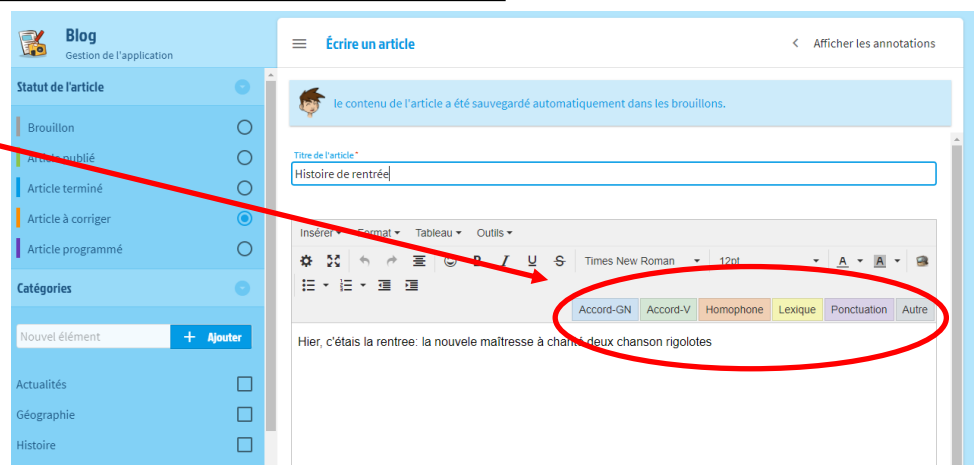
Blog
Gestion de l'application

Statut de l'article
Brouillon
Article publié
Article terminé
Article à corriger
Article programmé

Catégories
Nouvel élément
+ Ajouter

Actualités
Géographie
Histoire

Écrire un article
Afficher les annotations

le contenu de l'article a été sauvegardé automatiquement dans les brouillons.

Titre de l'article *
Histoire de rentrée

Insérer ▾ Format ▾ Tableau ▾ Outils ▾
Times New Roman 12pt

Accord-GN Accord-V Homophone Lexique Ponctuation Autre

Hier, c'étais la rentree: la nouvele maîtresse à chanté deux chanson rigolotes